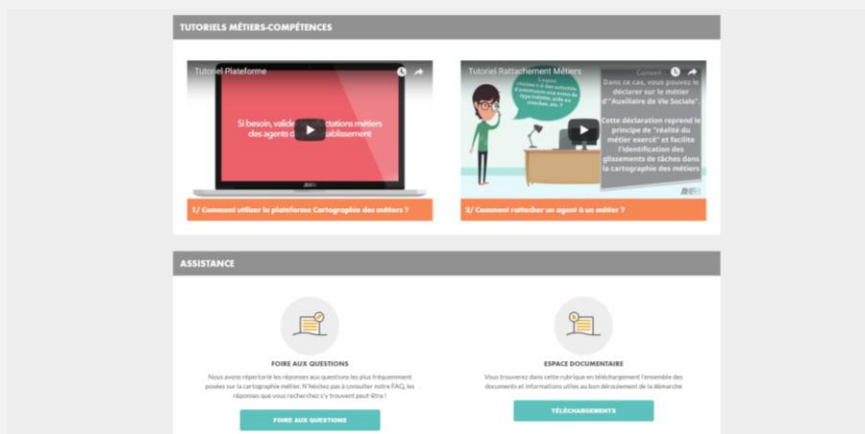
TUTORIELS MÉTIERS-COMPÉTENCES

Tutoriel Plateforme

Si besoin, valide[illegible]tations métiers des agents d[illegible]ablissement

1/ Comment utiliser la plateforme Cartographie des métiers ?

Tutoriel Rattachement Métiers

Dans ce cas, vous pouvez le déclarer sur le métier d'"Auxiliaire de Vie Sociale".

Cette déclaration reprend le principe de "réalité du métier exercé" et facilite l'identification des glissements de tâches dans la cartographie des métiers

2/ Comment rattacher un agent à un métier ?

ASSISTANCE

FOIRE AUX QUESTIONS

Nous avons répertorié les réponses aux questions les plus fréquemment posées sur la cartographie métier. N'hésitez pas à consulter notre FAQ, les réponses que vous recherchez s'y trouvent peut-être !

FOIRE AUX QUESTIONS

ESPACE DOCUMENTAIRE

Vous trouverez dans cette rubrique en téléchargement l'ensemble des documents et informations utiles au bon déroulement de la démarche

TÉLÉCHARGEMENTS